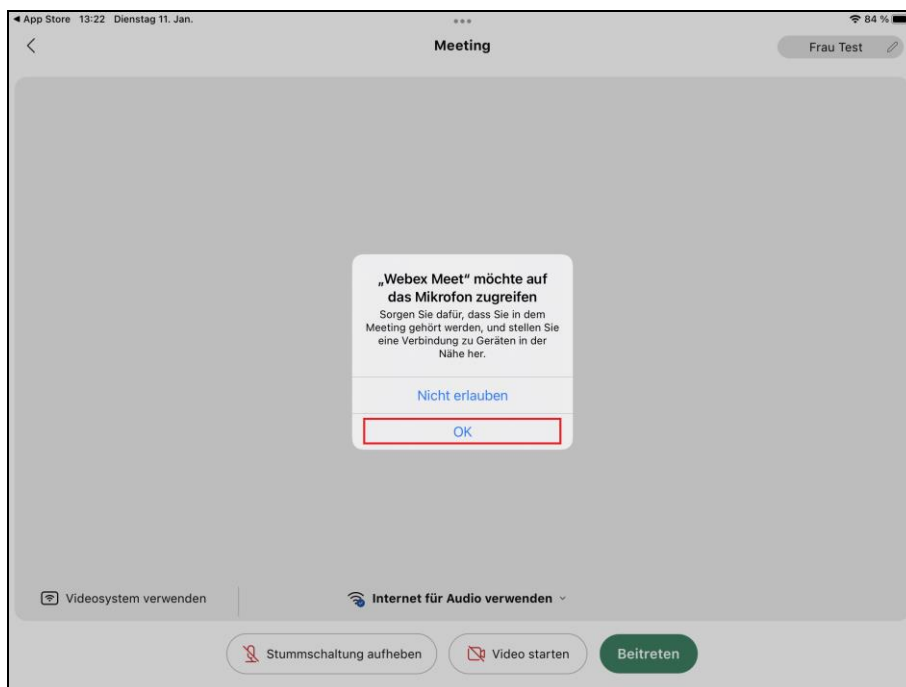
◀ App Store 13:22 Dienstag 11. Jan.

84 %

Meeting

Frau Test

„Webex Meet" möchte auf das Mikrofon zugreifen

Sorgen Sie dafür, dass Sie in dem Meeting gehört werden, und stellen Sie eine Verbindung zu Geräten in der Nähe her.

Nicht erlauben

OK

Videosystem verwenden

Internet für Audio verwenden

Stummschaltung aufheben

Video starten

Beitreten